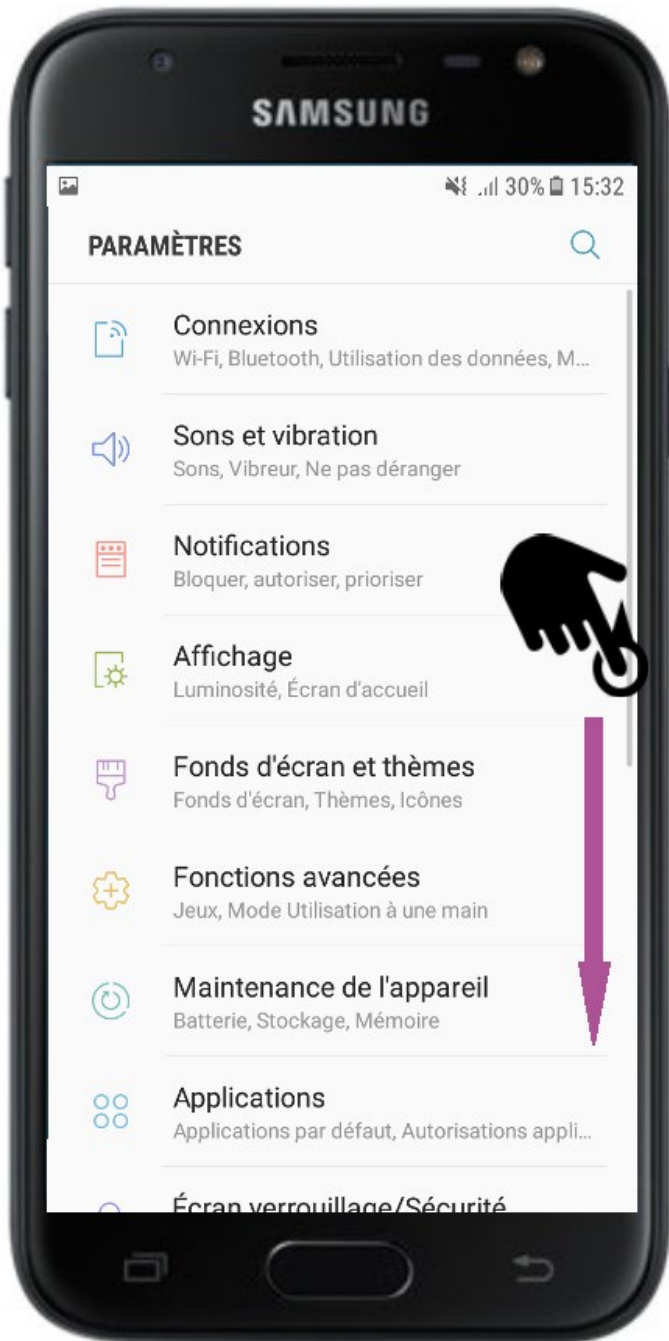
SAMSUNG

30% 15:32

PARAMÈTRES

Connexions
Wi-Fi, Bluetooth, Utilisation des données, M...

Sons et vibration
Sons, Vibreur, Ne pas déranger

Notifications
Bloquer, autoriser, prioriser

Affichage
Luminosité, Écran d'accueil

Fonds d'écran et thèmes
Fonds d'écran, Thèmes, Icônes

Fonctions avancées
Jeux, Mode Utilisation à une main

Maintenance de l'appareil
Batterie, Stockage, Mémoire

Applications
Applications par défaut, Autorisations appli...

Écran verrouillage/Sécurité